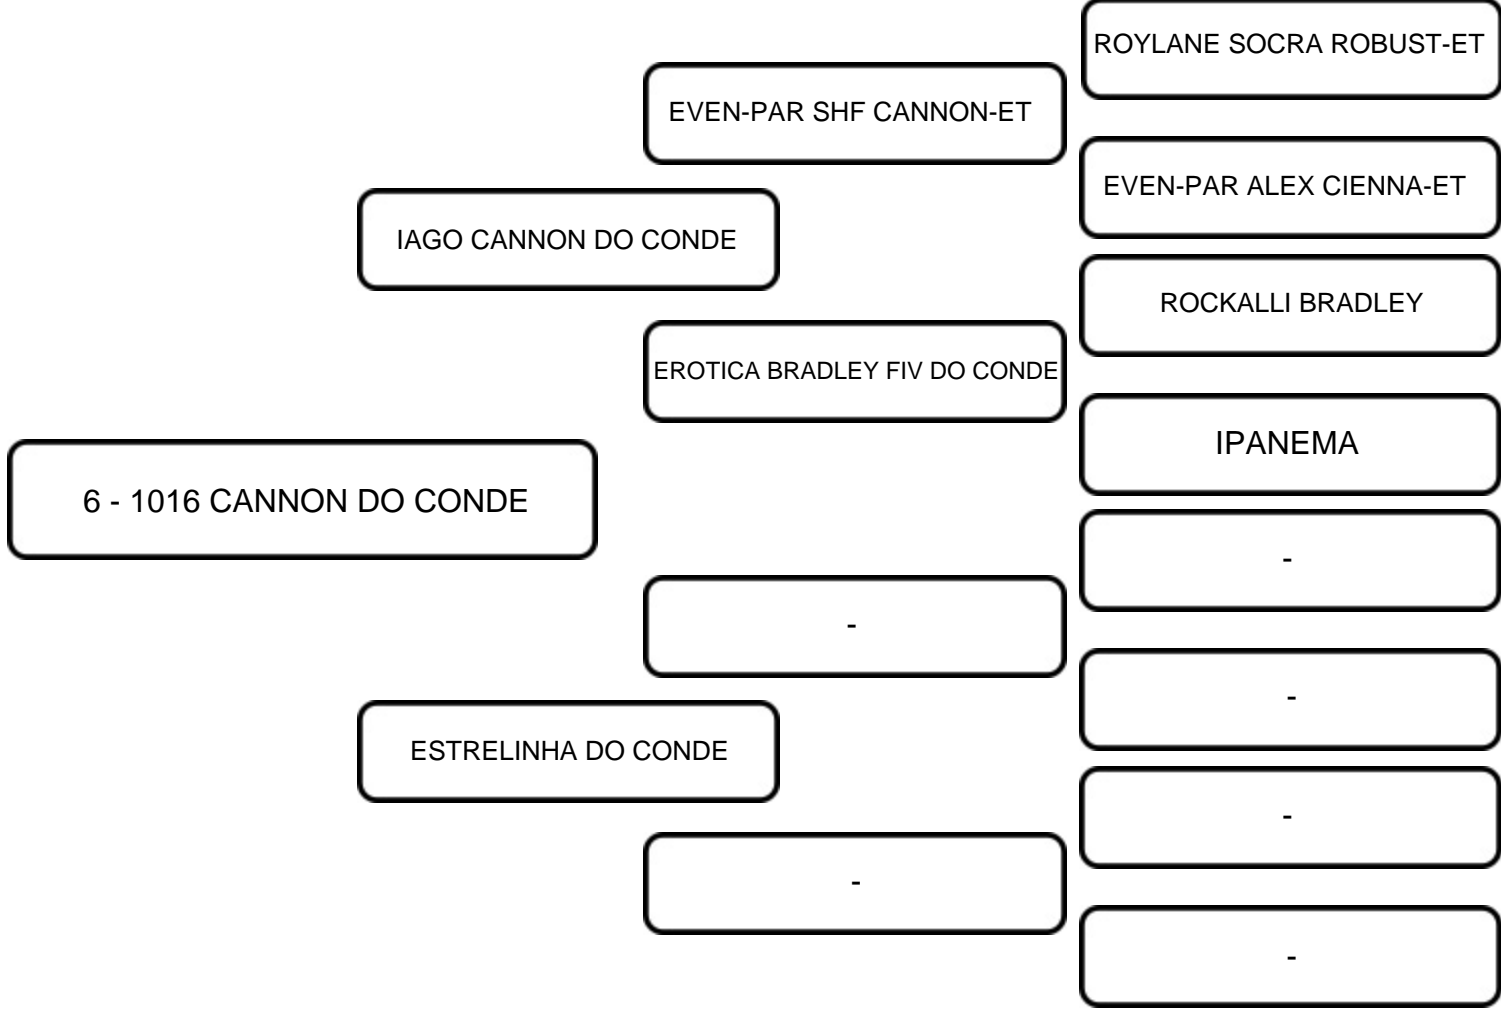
6 - 1016 CANNON DO CONDE

IAGO CANNON DO CONDE

EVEN-PAR SHF CANNON-ET

ROYLANE SOCRA ROBUST-ET

EVEN-PAR ALEX CIENNA-ET

EROTICA BRADLEY FIV DO CONDE

ROCKALLI BRADLEY

IPANEMA

ESTRELINHA DO CONDE

-

-

-

-

-

-